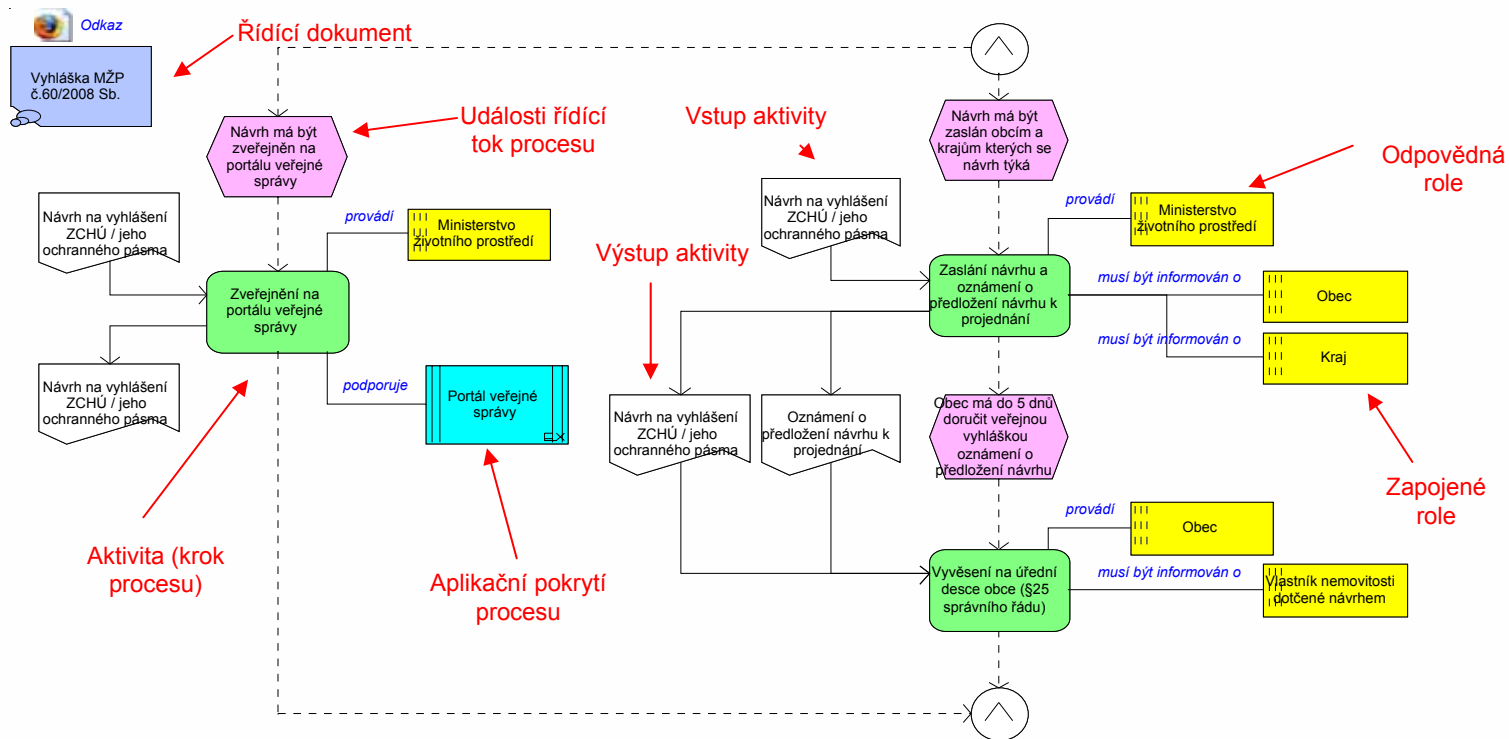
Odkaz

Vyhláška MŽP č.60/2008 Sb.

Řídící dokument

Návrh má být zveřejněn na portálu veřejné správy

Události řídící tok procesu

Vstup aktivity

Návrh má být zaslán obcím a krajům kterých se návrh týká

Odpovědná role

Návrh na vyhlášení ZCHÚ / jeho ochranného pásma

provádí

Ministerstvo životního prostředí

Návrh na vyhlášení ZCHÚ / jeho ochranného pásma

provádí

Ministerstvo životního prostředí

Výstup aktivity

Zveřejnění na portálu veřejné správy

Zaslání návrhu a oznámení o předložení návrhu k projednání

musí být informován o

Obec

musí být informován o

Kraj

Návrh na vyhlášení ZCHÚ / jeho ochranného pásma

podporuje

Portál veřejné správy

Návrh na vyhlášení ZCHÚ / jeho ochranného pásma

Oznámení o předložení návrhu k projednání

Obec má do 5 dnů doručit veřejnou vyhláškou oznámení o předložení návrhu

Zapojené role

provádí

Obec

Aktivita (krok procesu)

Aplikační pokrytí procesu

Vyvěšení na úřední desce obce (§25 správního řádu)

musí být informován o

Vlastník nemovitosti dotčené návrhem